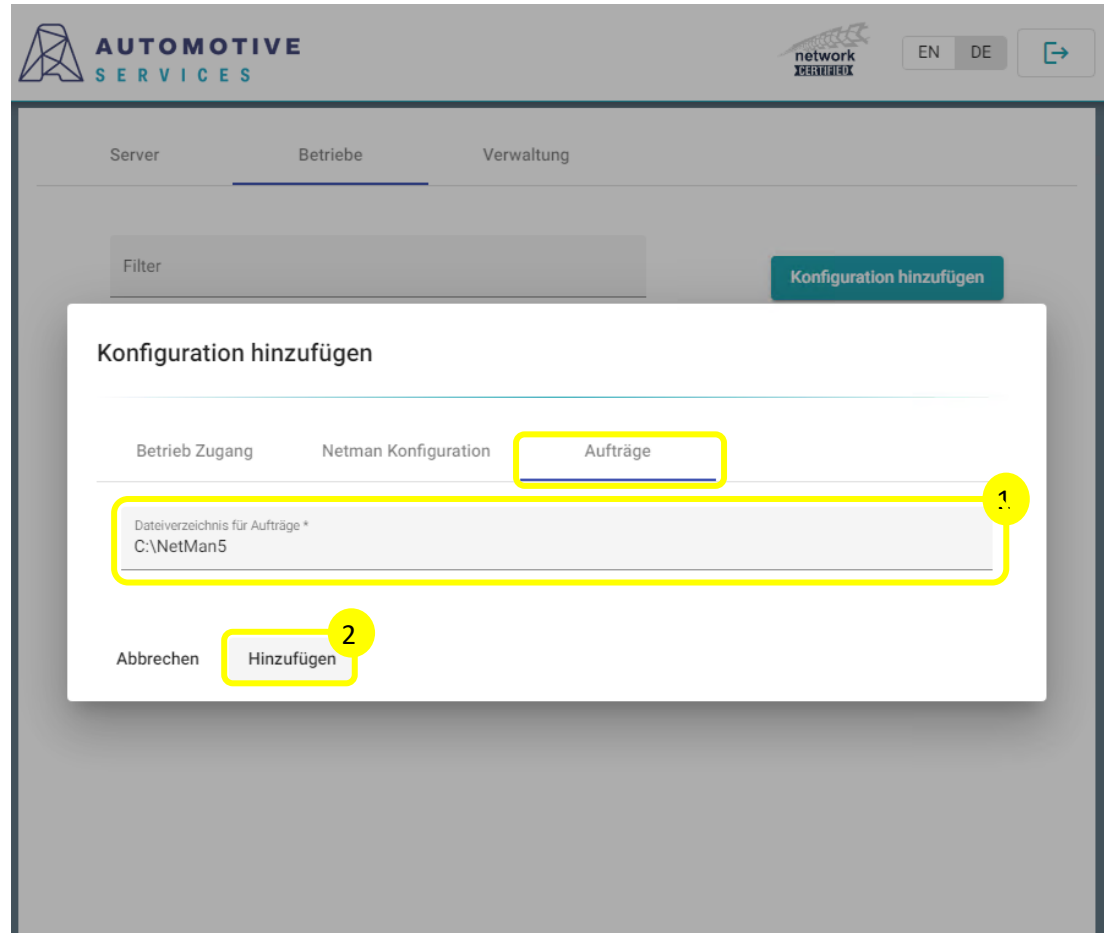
AUTOMOTIVE
SERVICES

network
CERTIFIED

EN DE

Server Betriebe Verwaltung

Filter

Konfiguration hinzufügen

Konfiguration hinzufügen

Betrieb Zugang Netman Konfiguration Aufträge

1

Dateiverzeichnis für Aufträge *
C:\NetMan5

2

Abbrechen Hinzufügen